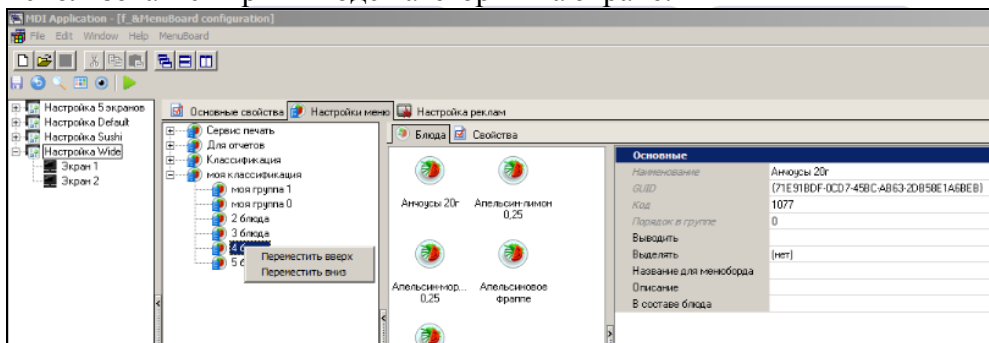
MDI Application - [f_&MenuBoard configuration]
File Edit Window Help MenuBoard

Настройка 5 экранов
Настройка Default
Настройка Sushi
Настройка Wide
Экран 1
Экран 2

Основные свойства
Настройки меню
Настройка реклам

Сервис печать
Для отчетов
Классификация
моя классификация
моя группа 1
моя группа 0
2 блюда
3 блюда
4 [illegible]
5 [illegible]
Переместить вверх
Переместить вниз

Блюда
Свойства

Анчоусы 20г
Апельсин-лимон 0,25
Апельсин-мор... 0,25
Апельсиновое фраппе

| Основные | |
|---|---|
| Наименование | Анчоусы 20г |
| GUID | {71E918DF-0CD7-458C-A863-2D858E1A6BE8} |
| Код | 1077 |
| Порядок в группе | 0 |
| Выводить | |
| Выделять | (нет) |
| Название для менюборда | |
| Описание | |
| В составе блюда | |